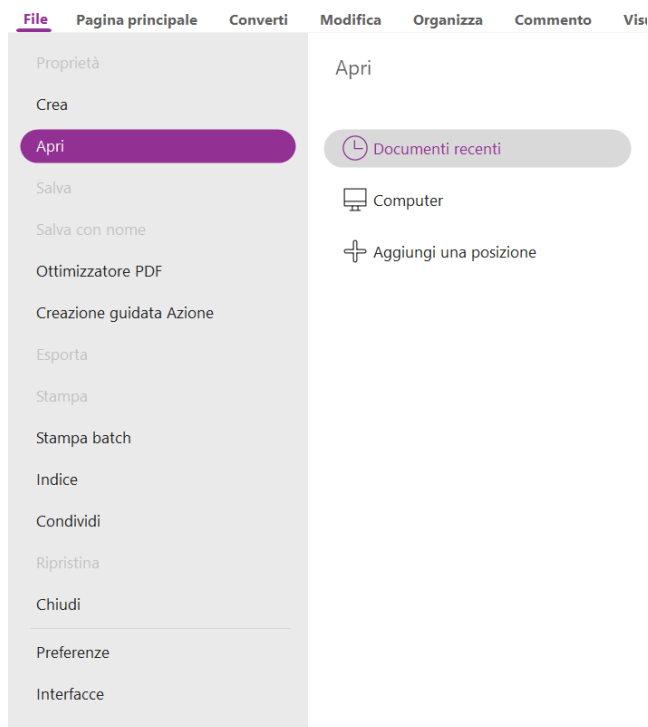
File Pagina principale Converti Modifica Organizza Commento Visu

Proprietà
Crea
Apri
Salva
Salva con nome
Ottimizzatore PDF
Creazione guidata Azione
Esporta
Stampa
Stampa batch
Indice
Condividi
Ripristina
Chiudi
Preferenze
Interfacce

Apri

Documenti recenti
Computer
Aggiungi una posizione